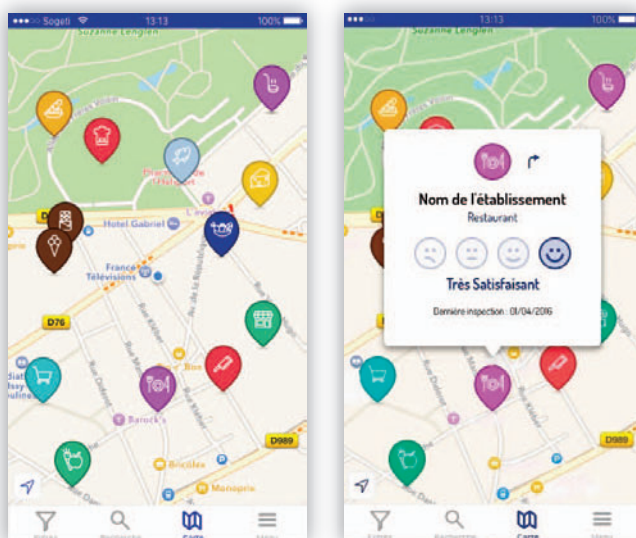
Sogeti 13:13 100%

Suzanne Lenglen

D7

Hotel Gabriel

France Télévisions

D76

Rue Kléber

Rue Marcel

Rue Diderot

Barock's

D989

Bricolex

Monoprix

13:13 100%

Suzanne Lenglen

Nom de l'établissement

Restaurant

Très Satisfaisant

Dernière inspection : 01/04/2016

D989